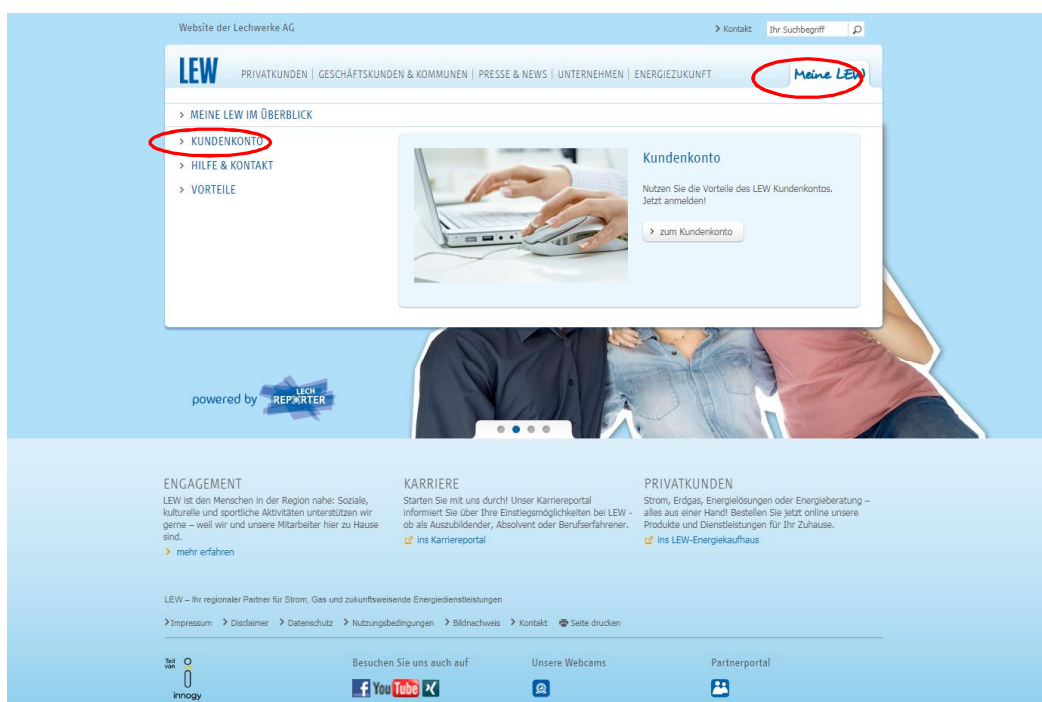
Website der Lechwerke AG

› Kontakt Ihr Suchbegriff

LEW PRIVATKUNDEN | GESCHÄFTSKUNDEN & KOMMUNEN | PRESSE & NEWS | UNTERNEHMEN | ENERGIEZUKUNFT

Meine LEW

› MEINE LEW IM ÜBERBLICK

› KUNDENKONTO
› HILFE & KONTAKT
› VORTEILE

Kundenkonto

Nutzen Sie die Vorteile des LEW Kundenkontos. Jetzt anmelden!

› zum Kundenkonto

powered by LECH REPORTER

ENGAGEMENT
LEW ist den Menschen in der Region nahe: Soziale, kulturelle und sportliche Aktivitäten unterstützen wir gerne – weil wir und unsere Mitarbeiter hier zu Hause sind.
› mehr erfahren

KARRIERE
Starten Sie mit uns durch! Unser Karriereportal informiert Sie über Ihre Einstiegsmöglichkeiten bei LEW - ob als Auszubildender, Absolvent oder Berufserfahrener.
ins Karriereportal

PRIVATKUNDEN
Strom, Erdgas, Energielösungen oder Energieberatung – alles aus einer Hand! Bestellen Sie jetzt online unsere Produkte und Dienstleistungen für Ihr Zuhause.
ins LEW-Energiekaufhaus

LEW – Ihr regionaler Partner für Strom, Gas und zukunftsweisende Energiedienstleistungen

› Impressum › Disclaimer › Datenschutz › Nutzungsbedingungen › Bildnachweis › Kontakt Seite drucken

Teil von innogy

Besuchen Sie uns auch auf

You Tube

Unsere Webcams

Partnerportal